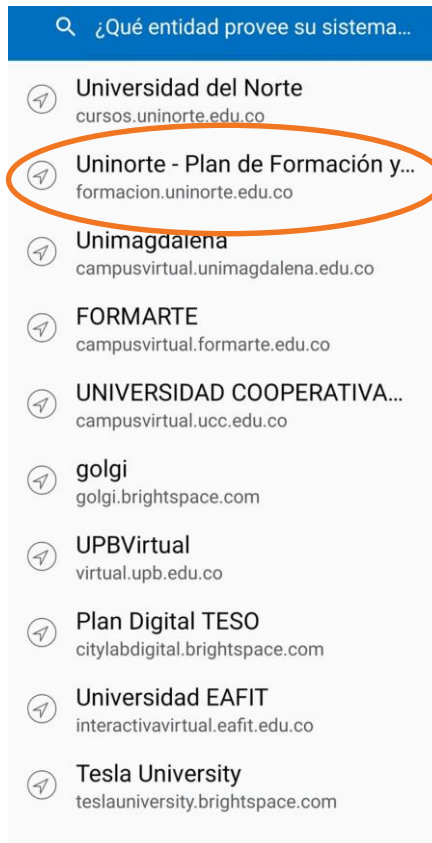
¿Qué entidad provee su sistema...

Universidad del Norte
cursos.uninorte.edu.co

Uninorte - Plan de Formación y...
formacion.uninorte.edu.co

Unimagdalena
campusvirtual.unimagdalena.edu.co

FORMARTE
campusvirtual.formarte.edu.co

UNIVERSIDAD COOPERATIVA...
campusvirtual.ucc.edu.co

golgi
golgi.brightspace.com

UPBVirtual
virtual.upb.edu.co

Plan Digital TESO
citylabdigital.brightspace.com

Universidad EAFIT
interactivavirtual.eafit.edu.co

Tesla University
teslauniversity.brightspace.com